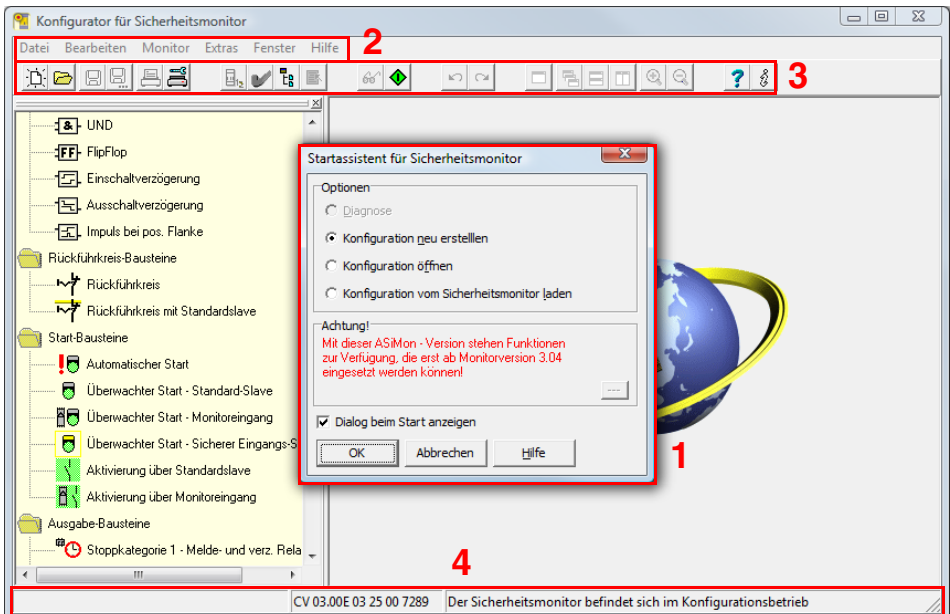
Konfigurator für Sicherheitsmonitor

Datei Bearbeiten Monitor Extras Fenster Hilfe

2

3

UND
FF FlipFlop
Einschaltverzögerung
Ausschaltverzögerung
Impuls bei pos. Flanke
Rückführkreis-Bausteine
Rückführkreis
Rückführkreis mit Standardslave
Start-Bausteine
Automatischer Start
Überwachter Start - Standard-Slave
Überwachter Start - Monitoreingang
Überwachter Start - Sicherer Eingangs-S
Aktivierung über Standardslave
Aktivierung über Monitoreingang
Ausgabe-Bausteine
Stoppkategorie 1 - Melde- und verz. Rela

Startassistent für Sicherheitsmonitor

Optionen
Diagnose
Konfiguration neu erstelllen
Konfiguration öffnen
Konfiguration vom Sicherheitsmonitor laden

Achtung!
Mit dieser ASiMon - Version stehen Funktionen zur Verfügung, die erst ab Monitorversion 3.04 eingesetzt werden können!

---

Dialog beim Start anzeigen

OK Abbrechen Hilfe

1

4

CV 03.00E 03 25 00 7289 Der Sicherheitsmonitor befindet sich im Konfigurationsbetrieb